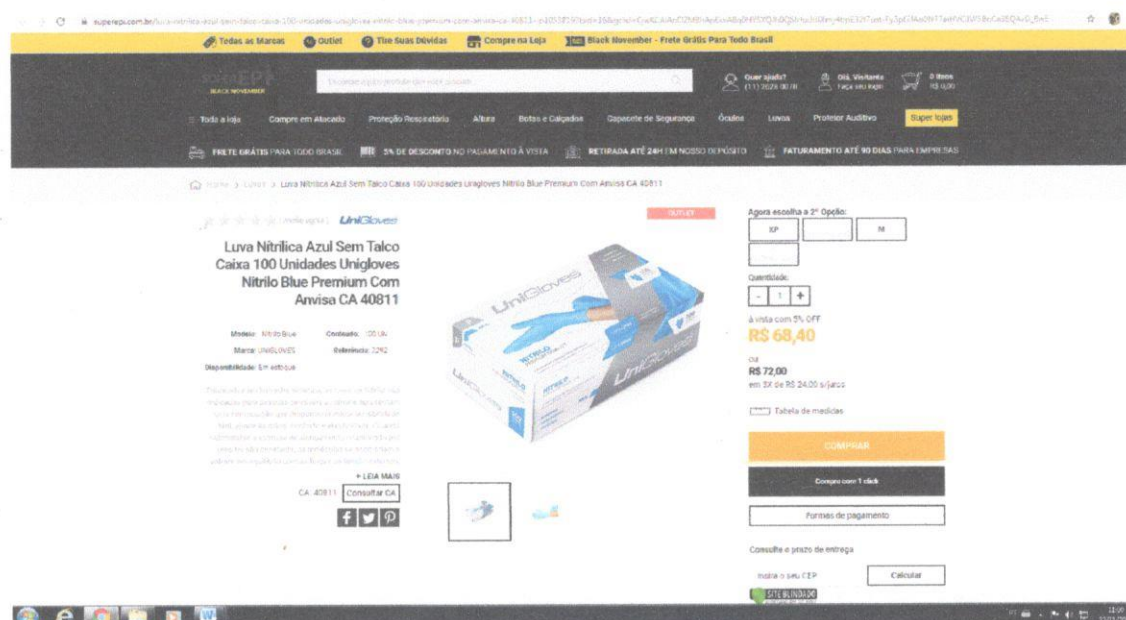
superepi.com.br/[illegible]

Todas as Marcas  Outlet  Tire Suas Dúvidas  Compre na Loja  Black November - Frete Grátis Para Todo Brasil

SUPER EPI
BLACK NOVEMBER

Digite aqui o produto que você procura

Quer ajuda? (11) 2026 00 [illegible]
Olá, Visitante Faça seu login
0 itens R$ 0,00

Toda a loja  Compre em Atacado  Proteção Respiratória  Altura  Botas e Calçados  Capacete de Segurança  Óculos  Luvas  Protetor Auditivo  Super lojas

FRETE GRÁTIS PARA TODO BRASIL  5% DE DESCONTO NO PAGAMENTO À VISTA  RETIRADA ATÉ 24H EM NOSSO DEPÓSITO  FATURAMENTO ATÉ 90 DIAS PARA EMPRESAS

Home > Luvas > Luva Nitrílica Azul Sem Talco Caixa 100 Unidades Unigloves Nitrilo Blue Premium Com Anvisa CA 40811

(avalie agora) UniGloves

Luva Nitrílica Azul Sem Talco Caixa 100 Unidades Unigloves Nitrilo Blue Premium Com Anvisa CA 40811

Modelo: Nitrilo Blue  Conteúdo: 100 UN
Marca: UNIGLOVES  Referência: 3292
Disponibilidade: Em estoque

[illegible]

+ LEIA MAIS

CA: 40811  Consultar CA

OUTLET

UniGloves

Agora escolha a 2ª Opção:
XP  M

Quantidade:
- 1 +

à vista com 5% OFF
R$ 68,40
ou
R$ 72,00
em 3X de R$ 24,00 s/juros

Tabela de medidas

COMPRAR

Compra com 1 click

Formas de pagamento

Consulte o prazo de entrega

Insira o seu CEP  Calcular

SITE BLINDADO